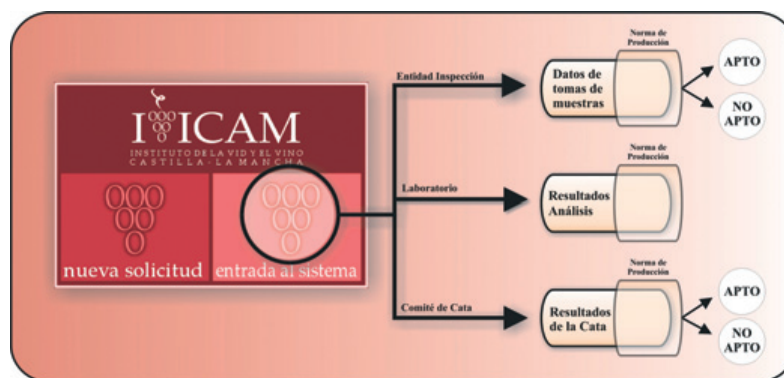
IVICAM
INSTITUTO DE LA VID Y EL VINO
CASTILLA - LA MANCHA

nueva solicitud

entrada al sistema

Entidad Inspección

Datos de tomas de muestras

Norma de Producción

APTO

NO APTO

Laboratorio

Resultados Análisis

Norma de Producción

Comité de Cata

Resultados de la Cata

Norma de Producción

APTO

NO APTO